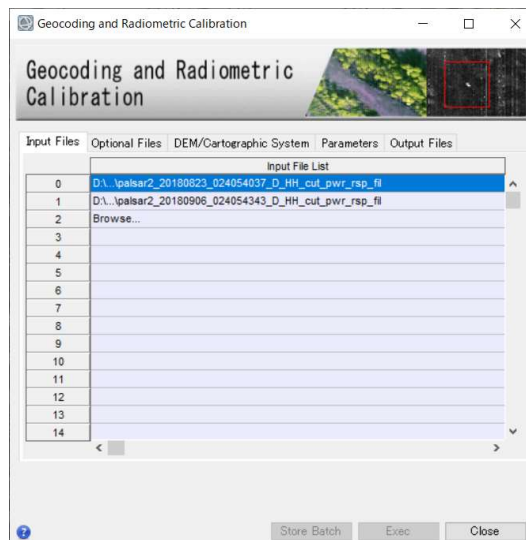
Geocoding and Radiometric Calibration

Geocoding and Radiometric Calibration

Input Files | Optional Files | DEM/Cartographic System | Parameters | Output Files

| | Input File List |
|---|---|
| 0 | D:\...\palsar2_20180823_024054037_D_HH_cut_pwr_rsp_fil |
| 1 | D:\...\palsar2_20180906_024054343_D_HH_cut_pwr_rsp_fil |
| 2 | Browse... |
| 3 | |
| 4 | |
| 5 | |
| 6 | |
| 7 | |
| 8 | |
| 9 | |
| 10 | |
| 11 | |
| 12 | |
| 13 | |
| 14 | |

Store Batch | Exec | Close